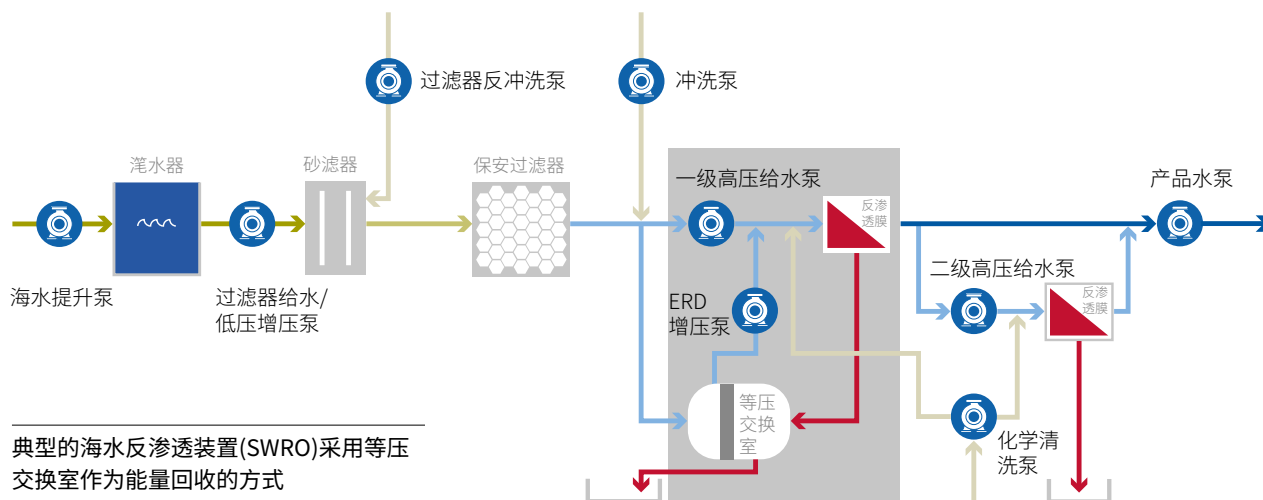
过滤器反冲洗泵

冲洗泵

滗水器

砂滤器

保安过滤器

一级高压给水泵

反渗透膜

产品水泵

海水提升泵

过滤器给水/低压增压泵

ERD 增压泵

二级高压给水泵

反渗透膜

等压交换室

化学清洗泵

典型的海水反渗透装置(SWRO)采用等压交换室作为能量回收的方式